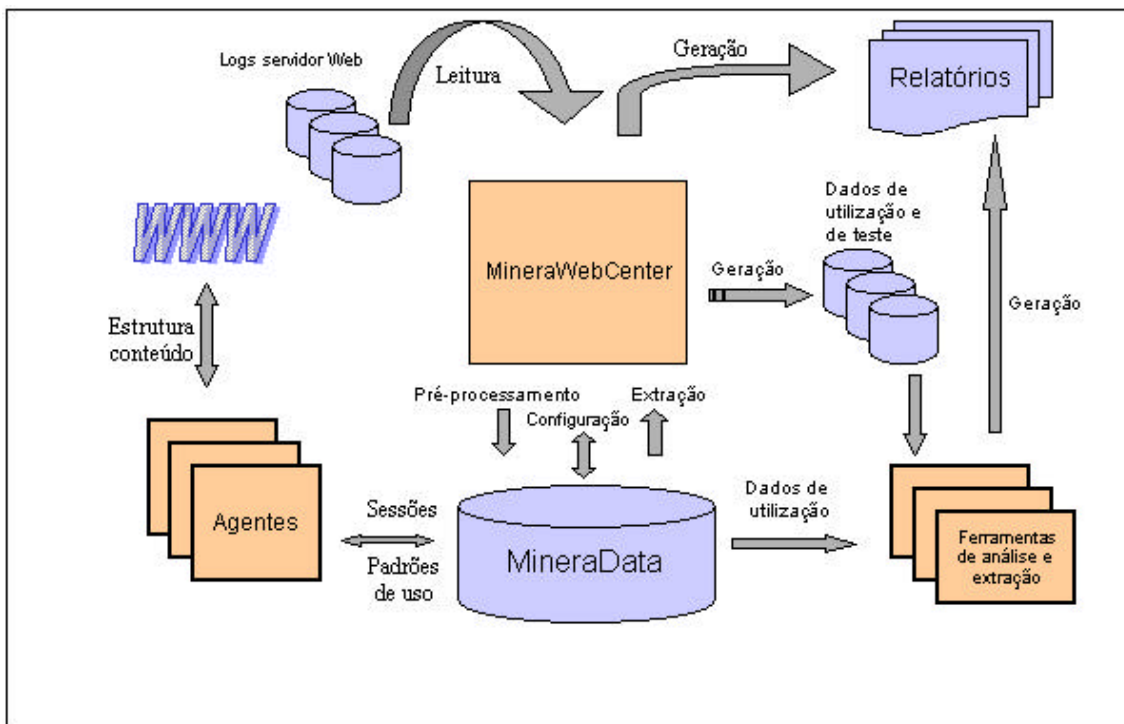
Logs servidor Web

Leitura

Geração

Relatórios

WWW

MineraWebCenter

Dados de utilização e de teste

Geração

Geração

Estrutura conteúdo

Pré-processamento

Configuração

Extração

Agentes

Sessões

Padrões de uso

MineraData

Dados de utilização

Ferramentas de análise e extração